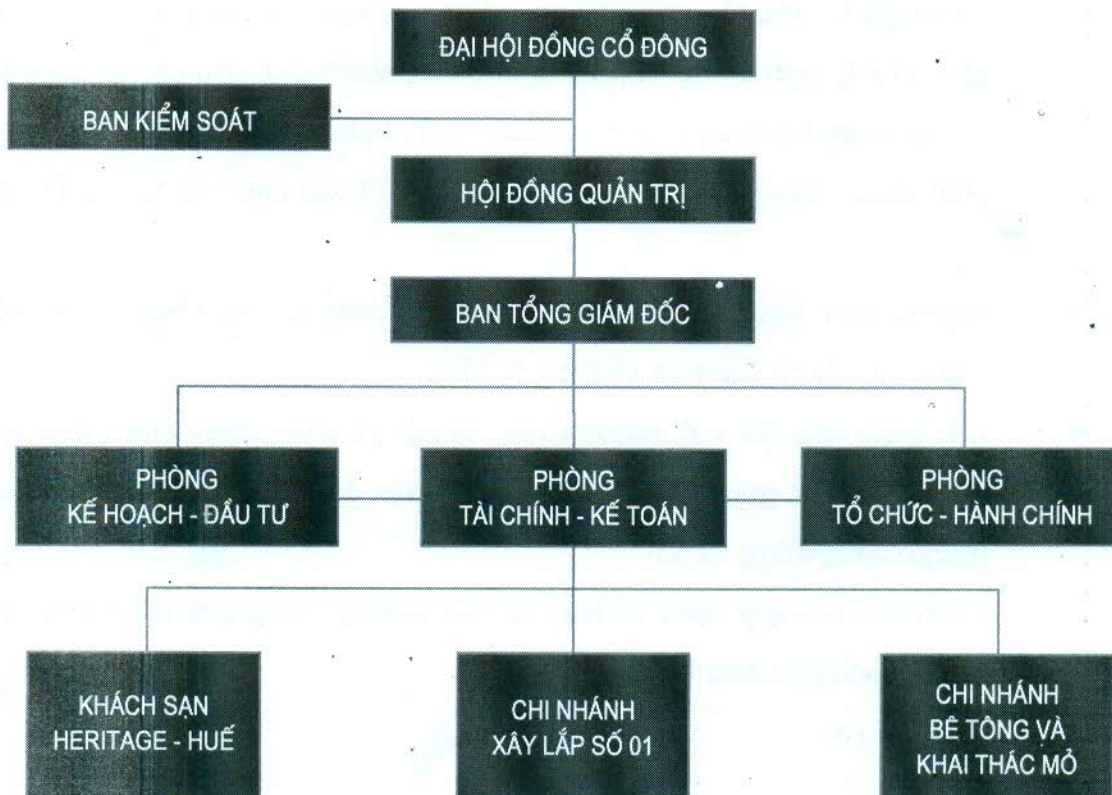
ĐẠI HỘI ĐỒNG CỔ ĐÔNG

BAN KIỂM SOÁT

HỘI ĐỒNG QUẢN TRỊ

BAN TỔNG GIÁM ĐỐC

PHÒNG KẾ HOẠCH - ĐẦU TƯ

PHÒNG TÀI CHÍNH - KẾ TOÁN

PHÒNG TỔ CHỨC - HÀNH CHÍNH

KHÁCH SẠN HERITAGE - HUẾ

CHI NHÁNH XÂY LẮP SỐ 01

CHI NHÁNH BÊ TÔNG VÀ KHAI THÁC MỎ